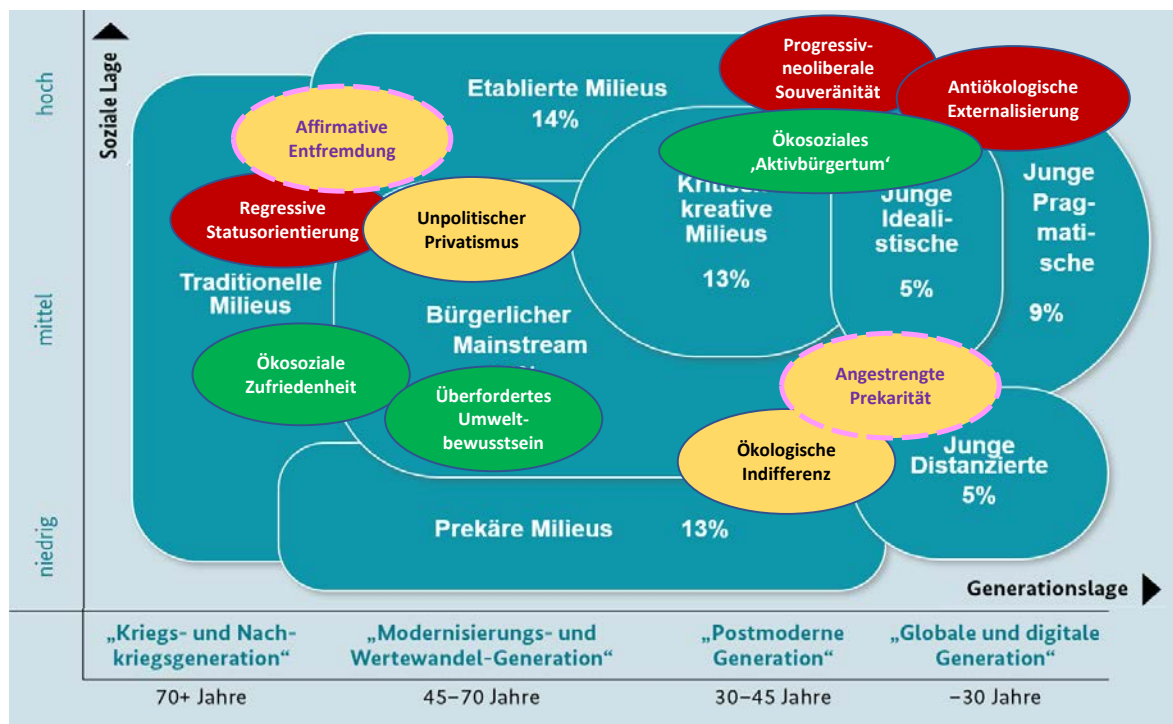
Soziale Lage

hoch

mittel

niedrig

Etablierte Milieus
14%

Progressiv-neoliberale Souveränität

Antiökologische Externalisierung

Affirmative Entfremdung

Ökosoziales ‚Aktivbürgertum‘

Kritisch-kreative Milieus
13%

Junge Idealistische
5%

Junge Pragmatische
9%

Regressive Statusorientierung

Unpolitischer Privatismus

Traditionelle Milieus

Bürgerlicher Mainstream

Ökosoziale Zufriedenheit

Überfordertes Umweltbewusstsein

Angestrengte Prekarität

Ökologische Indifferenz

Junge Distanzierte
5%

Prekäre Milieus 13%

Generationslage

„Kriegs- und Nachkriegsgeneration“
70+ Jahre

„Modernisierungs- und Wertewandel-Generation“
45–70 Jahre

„Postmoderne Generation“
30–45 Jahre

„Globale und digitale Generation“
–30 Jahre